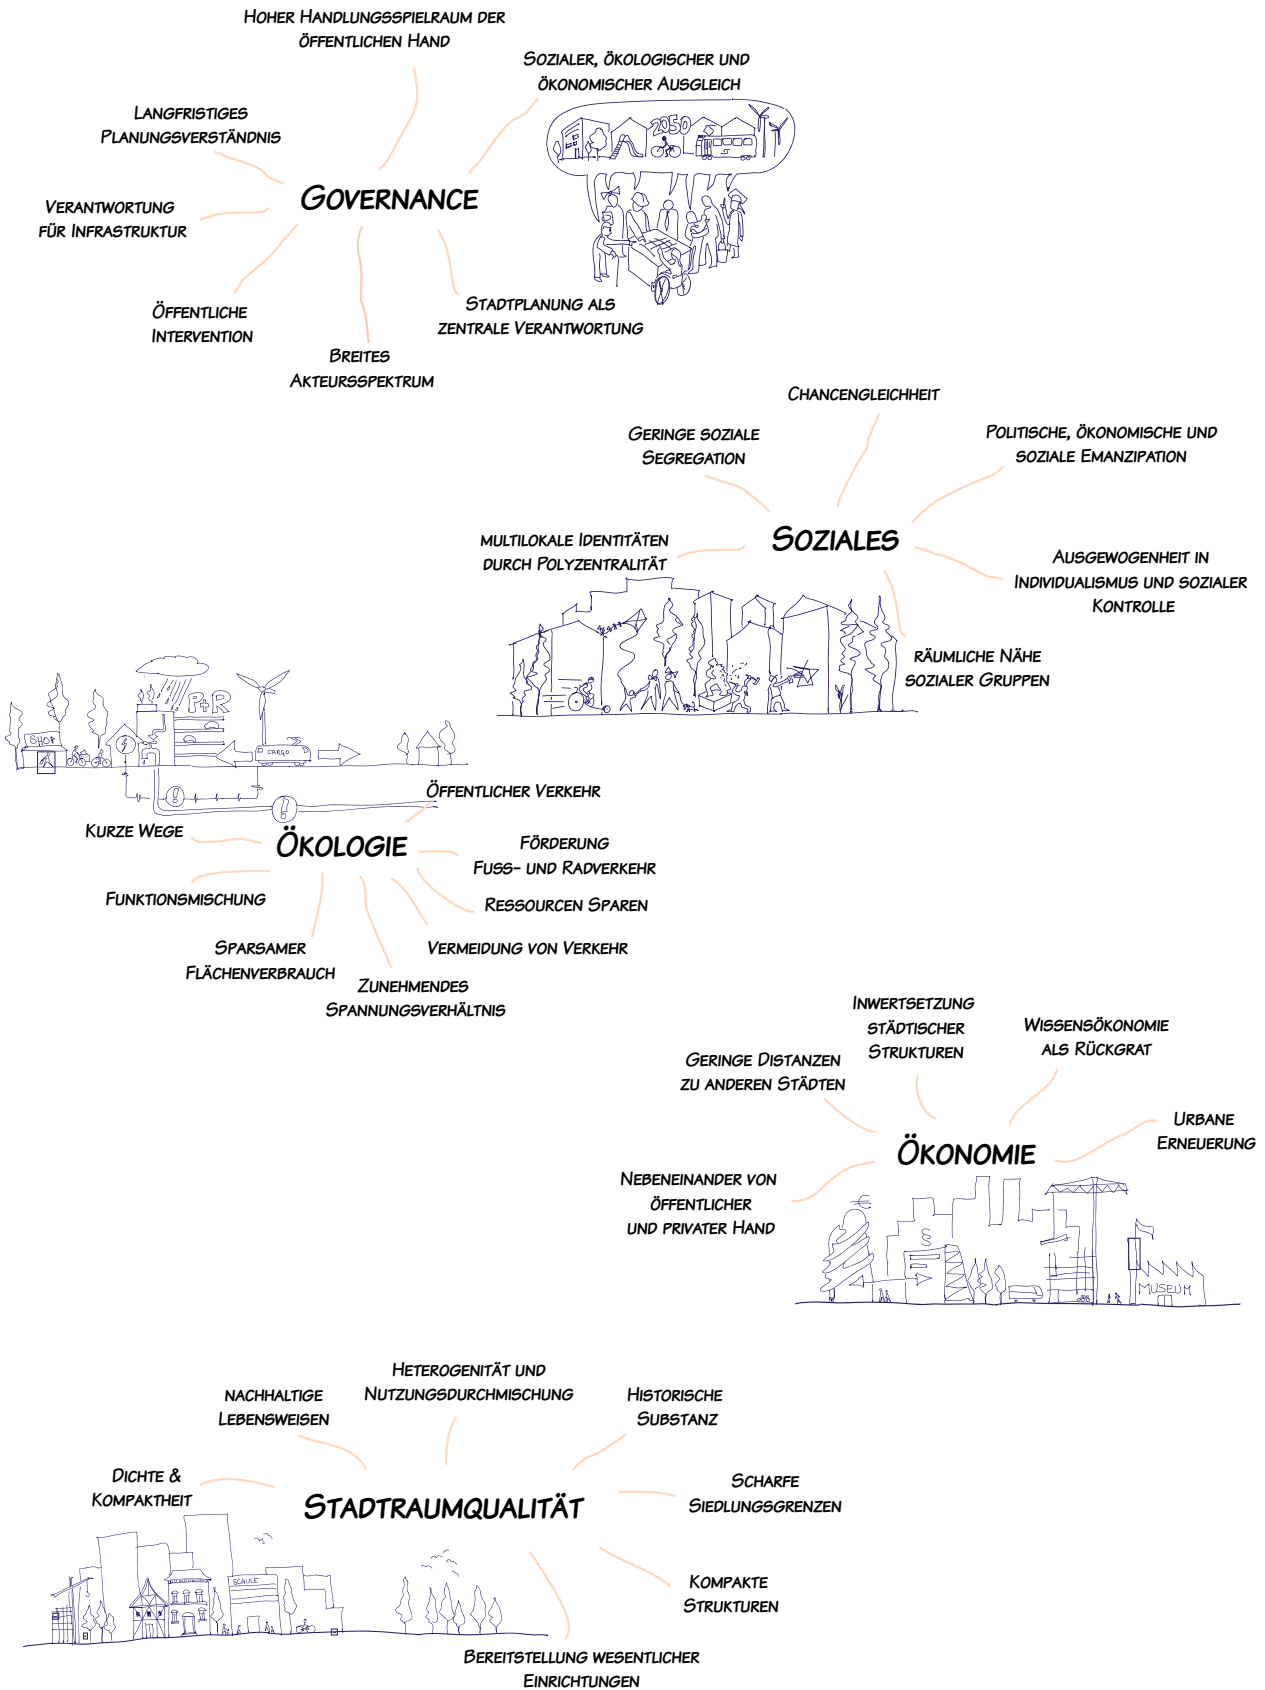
Hoher Handlungsspielraum der öffentlichen Hand

Sozialer, ökologischer und ökonomischer Ausgleich

Langfristiges Planungsverständnis

Governance

Verantwortung für Infrastruktur

2050

Öffentliche Intervention

Stadtplanung als zentrale Verantwortung

Breites Akteursspektrum

Chancengleichheit

Geringe soziale Segregation

Politische, ökonomische und soziale Emanzipation

Multilokale Identitäten durch Polyzentralität

Soziales

Ausgewogenheit in Individualismus und sozialer Kontrolle

Räumliche Nähe sozialer Gruppen

Shop

P+R

Cargo

Öffentlicher Verkehr

Kurze Wege

Ökologie

Förderung Fuss- und Radverkehr

Funktionsmischung

Ressourcen sparen

Sparsamer Flächenverbrauch

Vermeidung von Verkehr

Zunehmendes Spannungsverhältnis

Inwertsetzung städtischer Strukturen

Wissensökonomie als Rückgrat

Geringe Distanzen zu anderen Städten

Urbane Erneuerung

Ökonomie

Nebeneinander von öffentlicher und privater Hand

€

§

Museum

Heterogenität und Nutzungsdurchmischung

Nachhaltige Lebensweisen

Historische Substanz

Dichte & Kompaktheit

Stadtraumqualität

Scharfe Siedlungsgrenzen

Schule

Kompakte Strukturen

Bereitstellung wesentlicher Einrichtungen